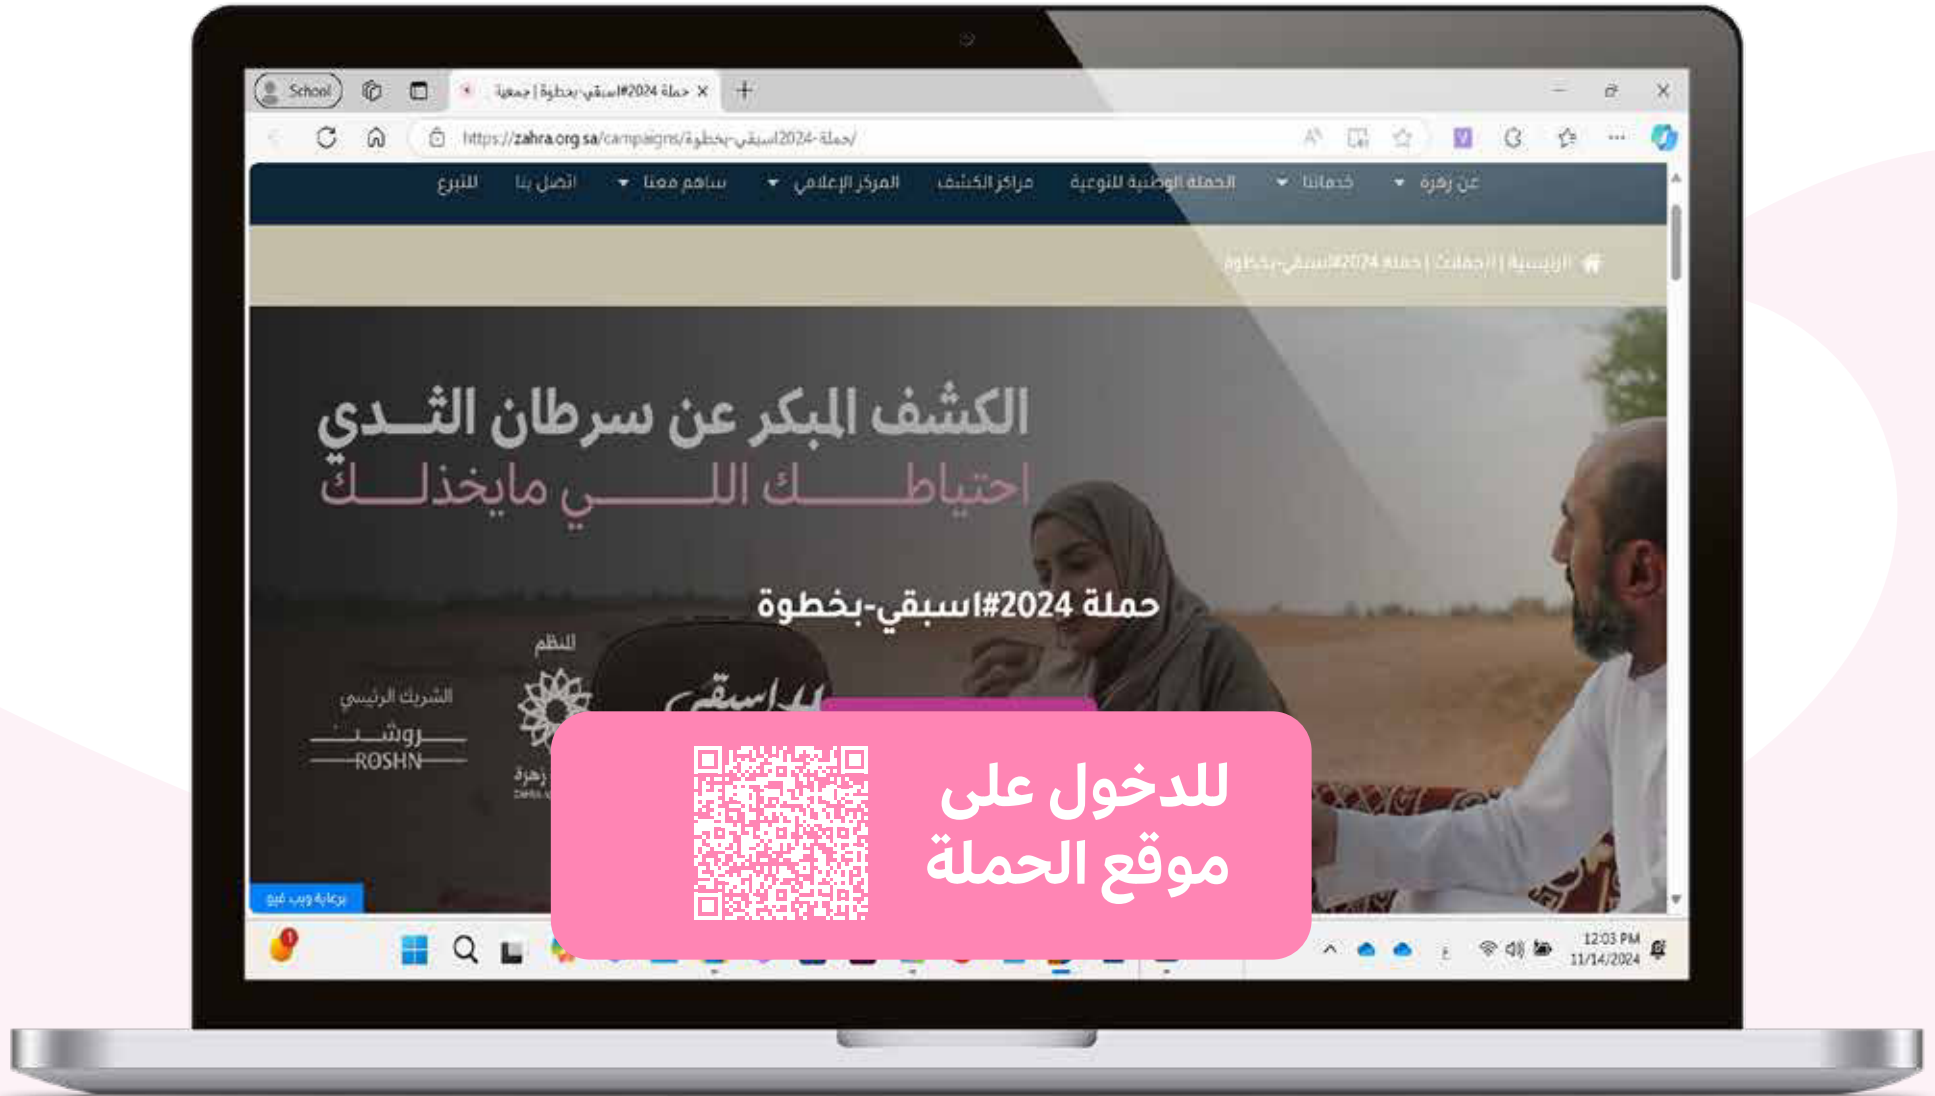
School
حملة #2024اسبقي-بخطوة | جمعية
https://zahra.org.sa/campaigns/حملة-2024اسبقي-بخطوة/

عن زهرة
خدماتنا
الحملة الوطنية للتوعية
مراكز الكشف
المركز الإعلامي
ساهم معنا
اتصل بنا
التبرع

الرئيسية | الحملات | حملة 2024#اسبقي-بخطوة

الكشف المبكر عن سرطان الثـــدي
احتياطـــــك اللـــــي مايخذلـــك

حملة 2024#اسبقي-بخطوة

المنظم
زهرة
الشريك الرئيسي
روشن
ROSHN
اسبقي

برعاية ويب فيو

للدخول على
موقع الحملة

12:03 PM
11/14/2024